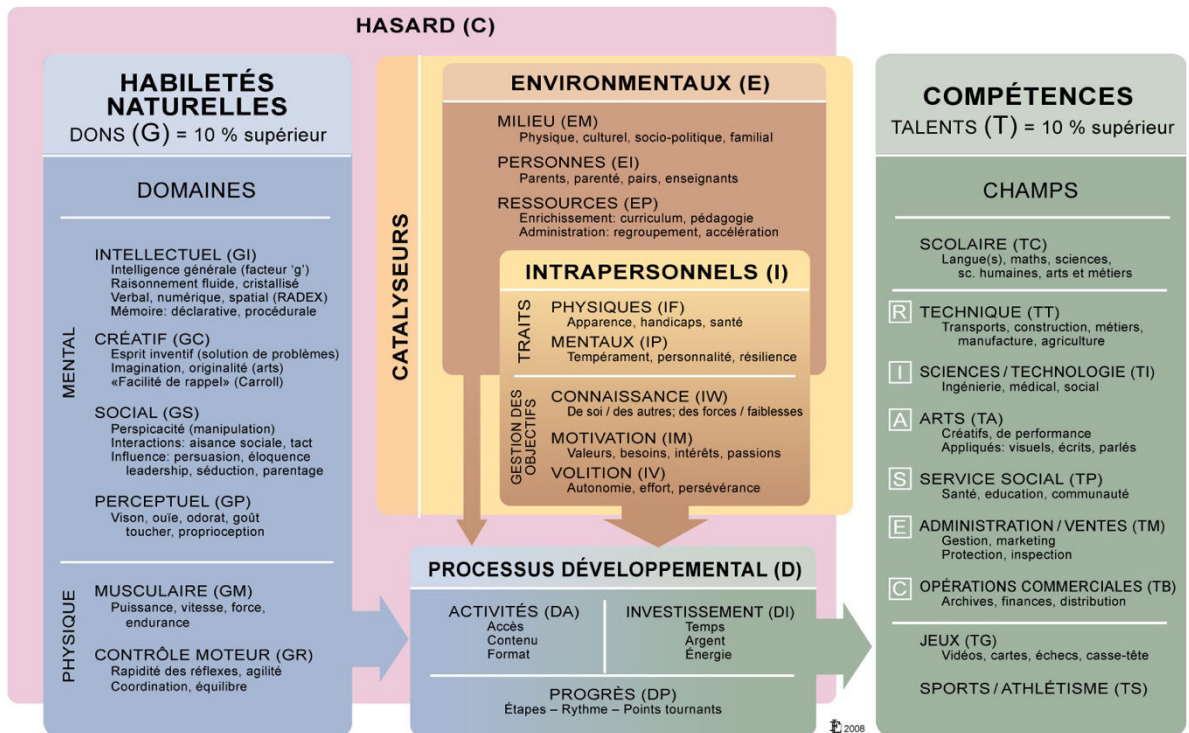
HASARD (C)

HABILETÉS NATURELLES
DONS (G) = 10 % supérieur

DOMAINES

MENTAL

INTELLECTUEL (GI)
Intelligence générale (facteur 'g')
Raisonnement fluide, cristallisé
Verbal, numérique, spatial (RADEX)
Mémoire: déclarative, procédurale

CRÉATIF (GC)
Esprit inventif (solution de problèmes)
Imagination, originalité (arts)
«Facilité de rappel» (Carroll)

SOCIAL (GS)
Perspicacité (manipulation)
Interactions: aisance sociale, tact
Influence: persuasion, éloquence leadership, séduction, parentage

PERCEPTUEL (GP)
Vison, ouïe, odorat, goût toucher, proprioception

PHYSIQUE

MUSCULAIRE (GM)
Puissance, vitesse, force, endurance

CONTRÔLE MOTEUR (GR)
Rapidité des réflexes, agilité
Coordination, équilibre

CATALYSEURS

ENVIRONMENTAUX (E)

MILIEU (EM)
Physique, culturel, socio-politique, familial

PERSONNES (EI)
Parents, parenté, pairs, enseignants

RESSOURCES (EP)
Enrichissement: curriculum, pédagogie
Administration: regroupement, accélération

INTRAPERSONNELS (I)

TRAITS

PHYSIQUES (IF)
Apparence, handicaps, santé

MENTAUX (IP)
Tempérament, personnalité, résilience

GESTION DES OBJECTIFS

CONNAISSANCE (IW)
De soi / des autres; des forces / faiblesses

MOTIVATION (IM)
Valeurs, besoins, intérêts, passions

VOLITION (IV)
Autonomie, effort, persévérance

PROCESSUS DÉVELOPPEMENTAL (D)

ACTIVITÉS (DA)
Accès
Contenu
Format

INVESTISSEMENT (DI)
Temps
Argent
Énergie

PROGRÈS (DP)
Étapes – Rythme – Points tournants

COMPÉTENCES
TALENTS (T) = 10 % supérieur

CHAMPS

SCOLAIRE (TC)
Langue(s), maths, sciences, sc. humaines, arts et métiers

R TECHNIQUE (TT)
Transports, construction, métiers, manufacture, agriculture

I SCIENCES / TECHNOLOGIE (TI)
Ingénierie, médical, social

A ARTS (TA)
Créatifs, de performance
Appliqués: visuels, écrits, parlés

S SERVICE SOCIAL (TP)
Santé, education, communauté

E ADMINISTRATION / VENTES (TM)
Gestion, marketing
Protection, inspection

C OPÉRATIONS COMMERCIALES (TB)
Archives, finances, distribution

JEUX (TG)
Vidéos, cartes, échecs, casse-tête

SPORTS / ATHLÉTISME (TS)

FG 2008